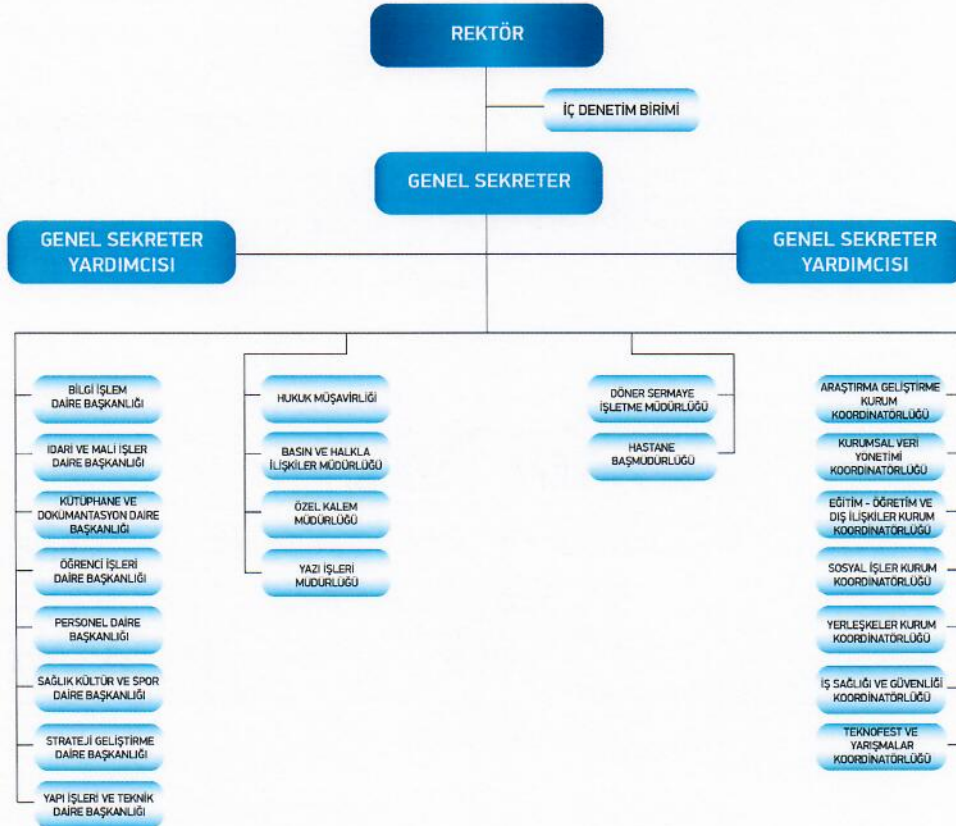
REKTÖR

İÇ DENETİM BİRİMİ

GENEL SEKRETER

GENEL SEKRETER YARDIMCISI

GENEL SEKRETER YARDIMCISI

BİLGİ İŞLEM DAİRE BAŞKANLIĞI

İDARİ VE MALİ İŞLER DAİRE BAŞKANLIĞI

KÜTÜPHANE VE DOKÜMANTASYON DAİRE BAŞKANLIĞI

ÖĞRENCİ İŞLERİ DAİRE BAŞKANLIĞI

PERSONEL DAİRE BAŞKANLIĞI

SAĞLIK KÜLTÜR VE SPOR DAİRE BAŞKANLIĞI

STRATEJİ GELİŞTİRME DAİRE BAŞKANLIĞI

YAPI İŞLERİ VE TEKNİK DAİRE BAŞKANLIĞI

HUKUK MÜŞAVİRLİĞİ

BASIN VE HALKLA İLİŞKİLER MÜDÜRLÜĞÜ

ÖZEL KALEM MÜDÜRLÜĞÜ

YAZI İŞLERİ MÜDÜRLÜĞÜ

DÖNER SERMAYE İŞLETME MÜDÜRLÜĞÜ

HASTANE BAŞMÜDÜRLÜĞÜ

ARAŞTIRMA GELİŞTİRME KURUM KOORDİNATÖRLÜĞÜ

KURUMSAL VERİ YÖNETİMİ KOORDİNATÖRLÜĞÜ

EĞİTİM - ÖĞRETİM VE DIŞ İLİŞKİLER KURUM KOORDİNATÖRLÜĞÜ

SOSYAL İŞLER KURUM KOORDİNATÖRLÜĞÜ

YERLEŞKELER KURUM KOORDİNATÖRLÜĞÜ

İŞ SAĞLIĞI VE GÜVENLİĞİ KOORDİNATÖRLÜĞÜ

TEKNOFEST VE YARIŞMALAR KOORDİNATÖRLÜĞÜ